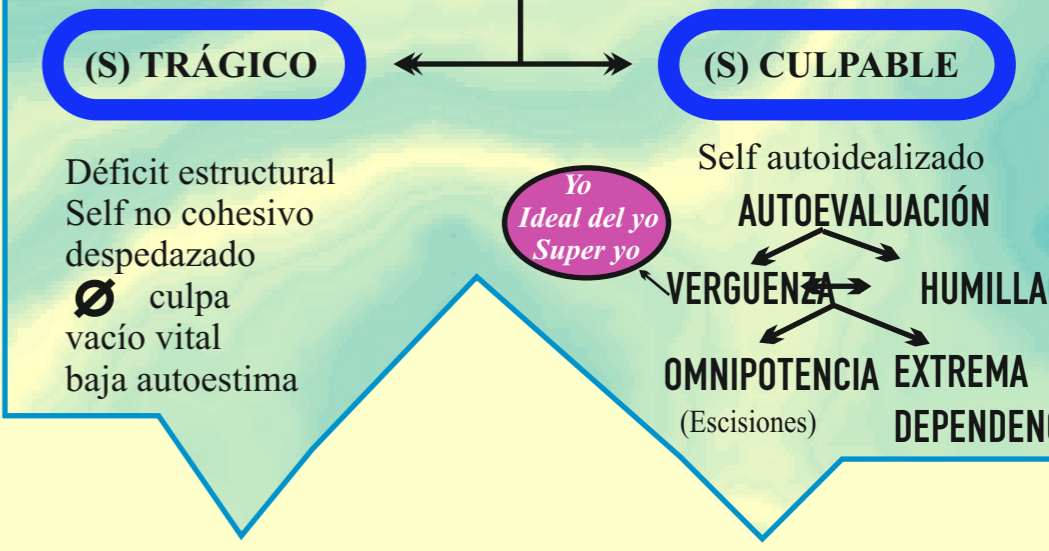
(S) TRÁGICO

(S) CULPABLE

Déficit estructural
Self no cohesivo
despedazado
$\varnothing$ culpa
vacío vital
baja autoestima

Self autoidealizado

Yo
Ideal del yo
Super yo

AUTOEVALUACIÓN

VERGUENZA

HUMILLA

OMNIPOTENCIA

(Escisiones)

EXTREMA
DEPENDENC